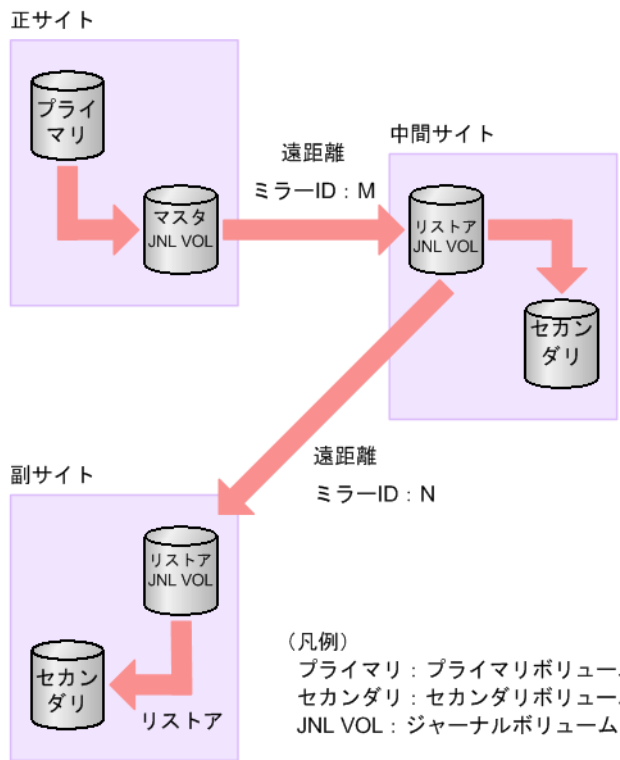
正サイト

プライマリ

マスタ JNL VOL

遠距離

ミラーID：M

中間サイト

リストア JNL VOL

セカンダリ

副サイト

遠距離

ミラーID：N

リストア JNL VOL

セカンダリ

リストア

（凡例）

プライマリ：プライマリボリュー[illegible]

セカンダリ：セカンダリボリュー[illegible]

JNL VOL：ジャーナルボリューム